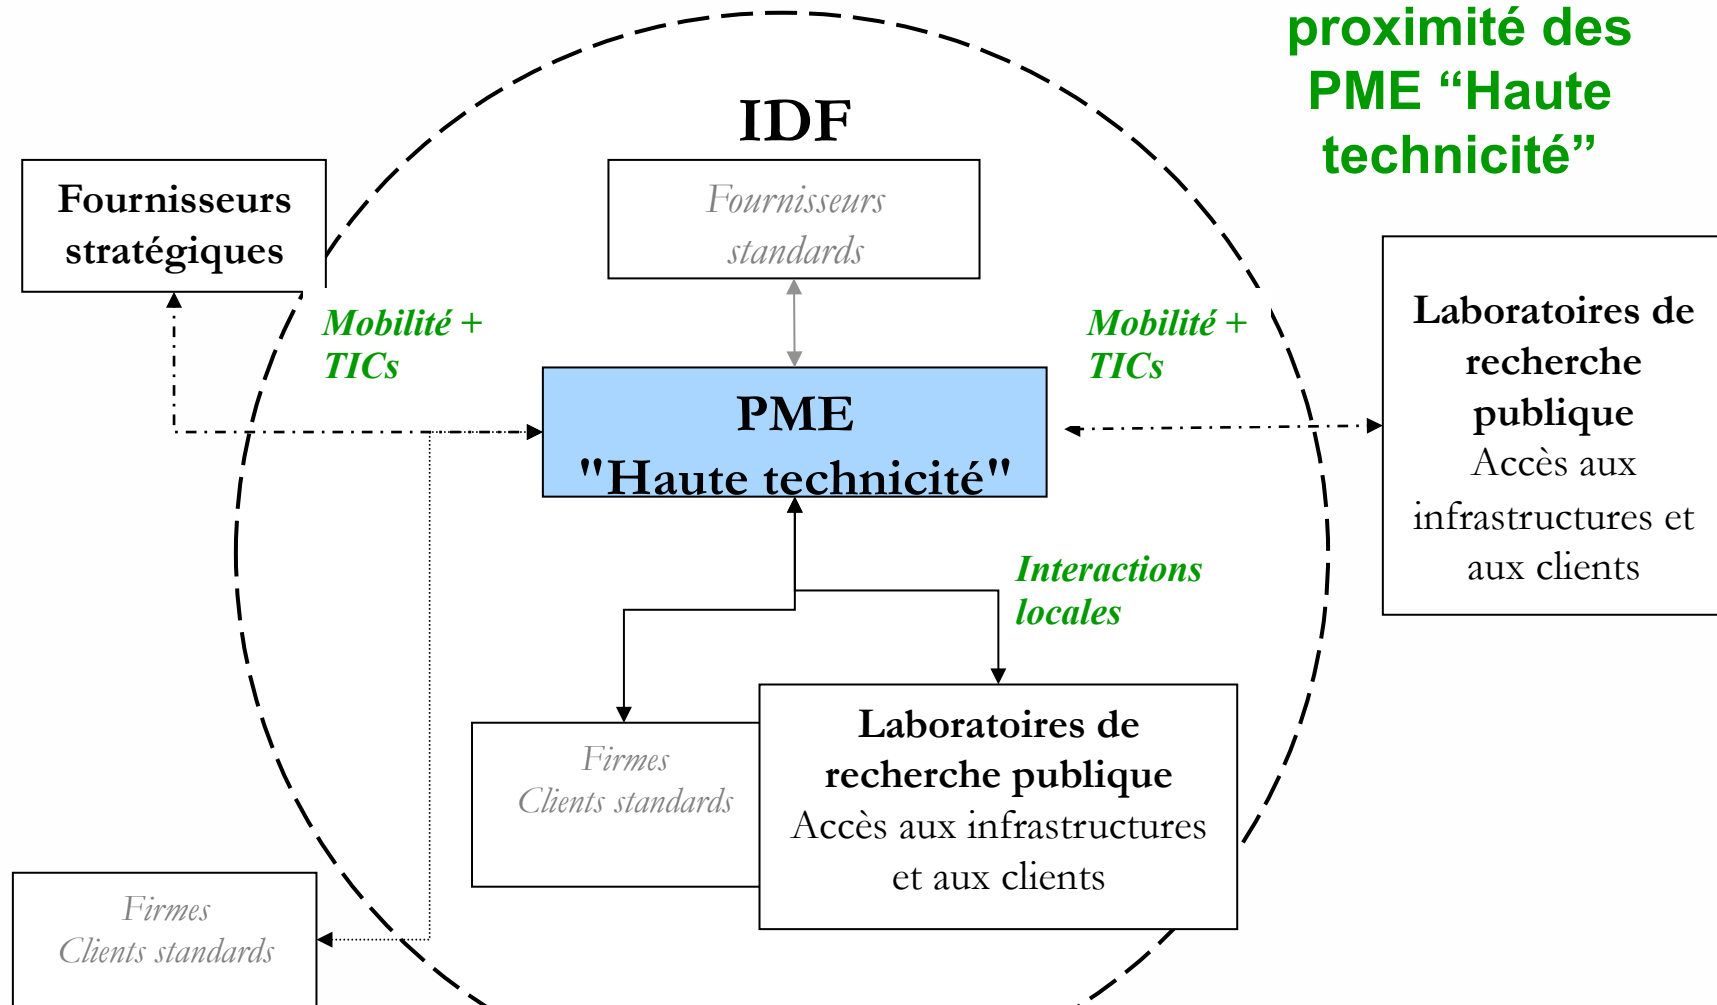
proximité des PME “Haute technicité”

IDF

Fournisseurs stratégiques

Fournisseurs standards

Mobilité + TICs

Mobilité + TICs

PME "Haute technicité"

Laboratoires de recherche publique
Accès aux infrastructures et aux clients

Interactions locales

Firmes
Clients standards

Laboratoires de recherche publique
Accès aux infrastructures et aux clients

Firmes
Clients standards